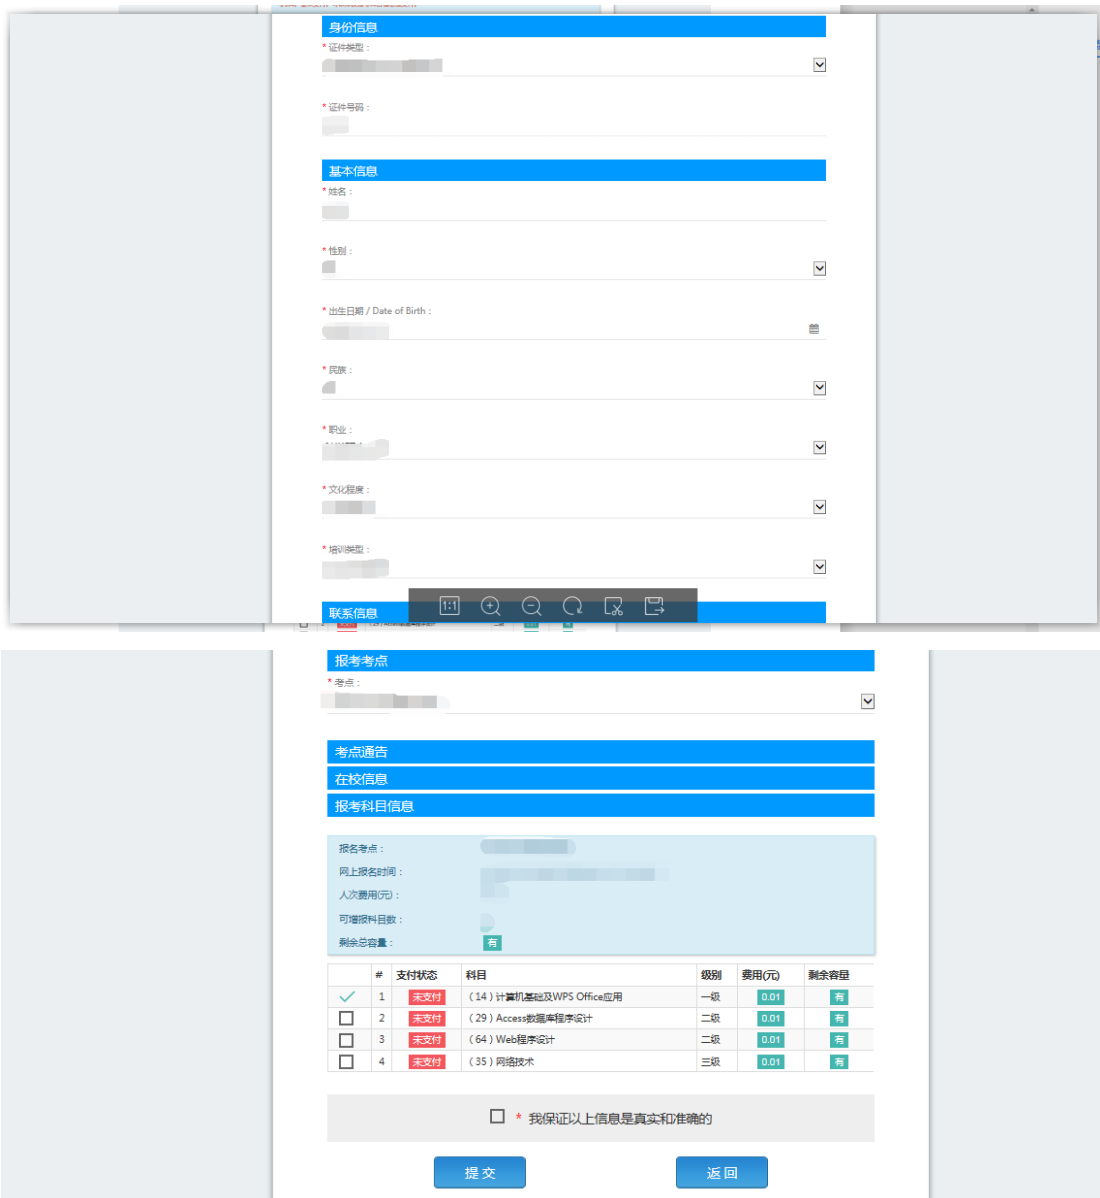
身份信息
* 证件类型：

* 证件号码：

基本信息
* 姓名：

* 性别：

* 出生日期 / Date of Birth：

* 民族：

* 职业：

* 文化程度：

* 培训类型：

联系信息

报考考点
* 考点：

考点通告
在校信息
报考科目信息

报名考点：
网上报名时间：
人次费用(元)：
可增报科目数：
剩余总容量： 有

| | # | 支付状态 | 科目 | 级别 | 费用(元) | 剩余容量 |
|---|---|---|---|---|---|---|
| ✓ | 1 | 未支付 | （14）计算机基础及WPS Office应用 | 一级 | 0.01 | 有 |
| ☐ | 2 | 未支付 | （29）Access数据库程序设计 | 二级 | 0.01 | 有 |
| ☐ | 3 | 未支付 | （64）Web程序设计 | 二级 | 0.01 | 有 |
| ☐ | 4 | 未支付 | （35）网络技术 | 三级 | 0.01 | 有 |

☐ * 我保证以上信息是真实和准确的

提 交
返 回